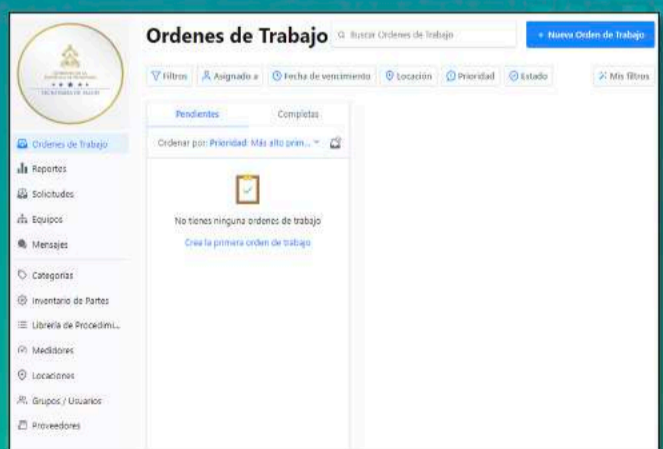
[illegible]
SECRETARÍA DE SALUD

Ordenes de Trabajo
Buscar Ordenes de Trabajo
+ Nueva Orden de Trabajo

Filtros
Asignado a
Fecha de vencimiento
Locación
Prioridad
Estado
Mis filtros

Ordenes de Trabajo
Reportes
Solicitudes
Equipos
Mensajes
Categorías
Inventario de Partes
Librería de Procedimi...
Medidores
Locaciones
Grupos / Usuarios
Proveedores

Pendientes
Completas
Ordenar por: Prioridad: Más alto prim...

No tienes ninguna ordenes de trabajo
Crea la primera orden de trabajo